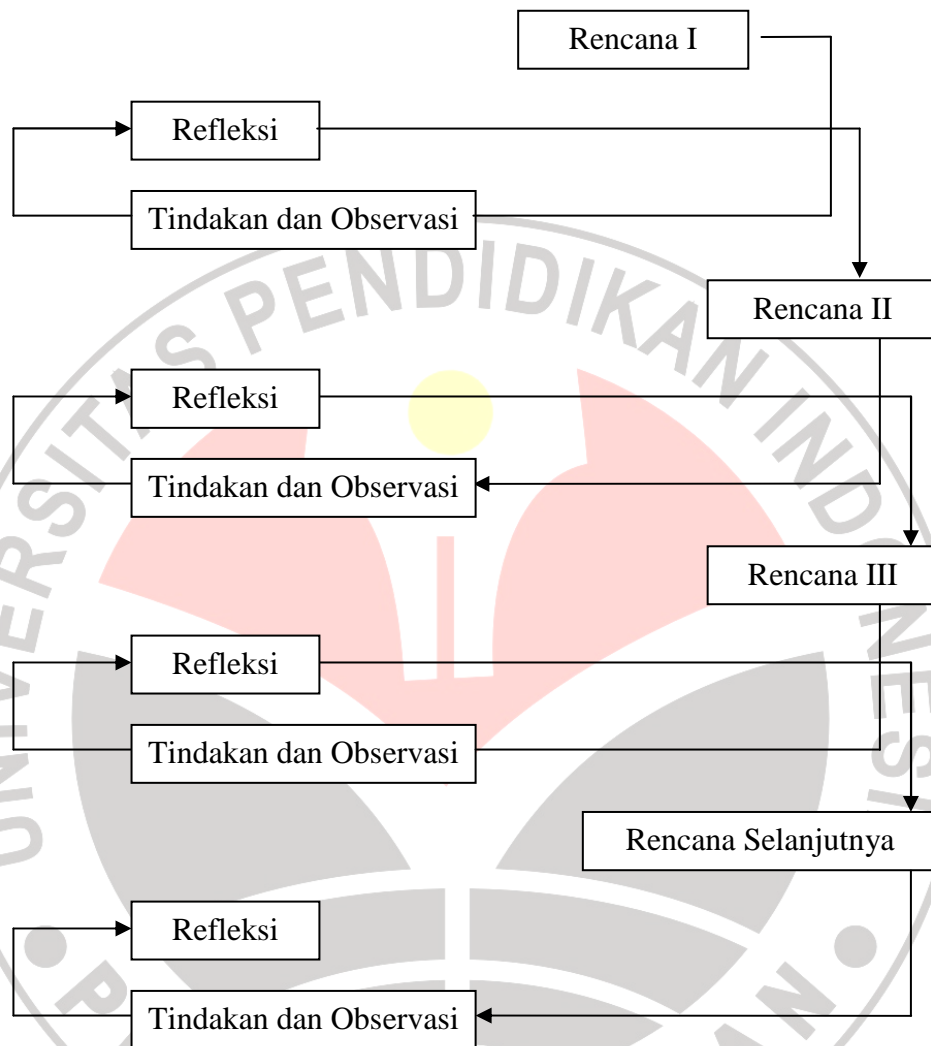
Rencana I

Refleksi

Tindakan dan Observasi

Rencana II

Refleksi

Tindakan dan Observasi

Rencana III

Refleksi

Tindakan dan Observasi

Rencana Selanjutnya

Refleksi

Tindakan dan Observasi

UNIVERSITAS PENDIDIKAN INDONESIA